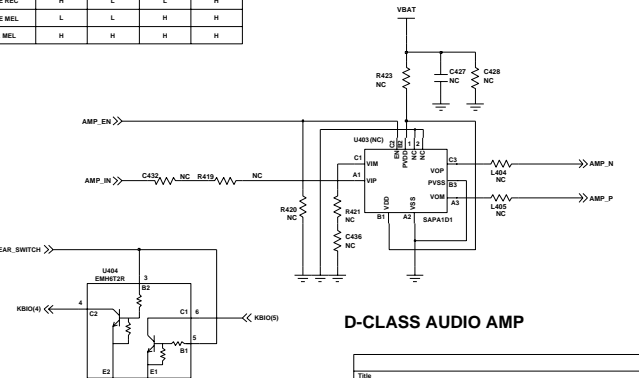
| E REC | H | L | L | H |
|---|---|---|---|---|
| E MEL | L | L | H | H |
| MEL | H | H | H | H |

VBAT

R423 NC

C427 NC

C428 NC

AMP_EN

U403 (NC)

EN
PVDD
NC 1
NC 2

C2 B2

C1 VIM

C3 VOP

AMP_N

L404 NC

C432 NC R419 NC

AMP_IN

A1 VIP

PVSS B3

VOM A3

AMP_P

L405 NC

R420 NC

R421 NC

V3D

VSS

B1 A2

SAPA1D1

C436 NC

EAR_SWITCH

U404 EMH6T2R

3

B2

4

C2

C1 6

KBIO(4)

KBIO(5)

5

B1

E2 E1

D-CLASS AUDIO AMP

Title